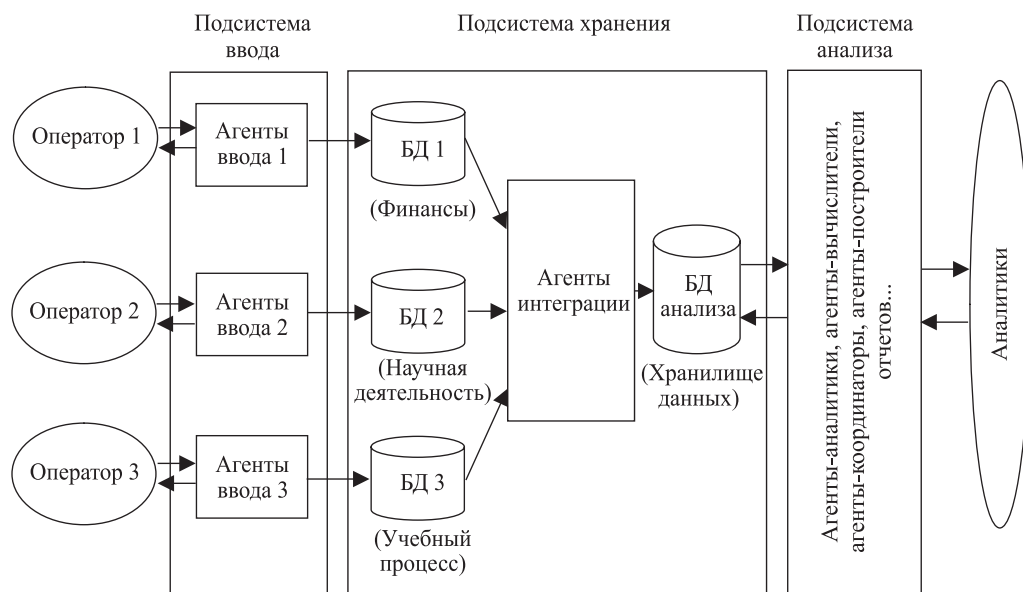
Подсистема ввода

Подсистема хранения

Подсистема анализа

Оператор 1

Агенты ввода 1

БД 1

(Финансы)

Оператор 2

Агенты ввода 2

БД 2

(Научная деятельность)

Оператор 3

Агенты ввода 3

БД 3

(Учебный процесс)

Агенты интеграции

БД анализа

(Хранилище данных)

Агенты-аналитики, агенты-вычислители, агенты-координаторы, агенты-построители отчетов...

Аналитики